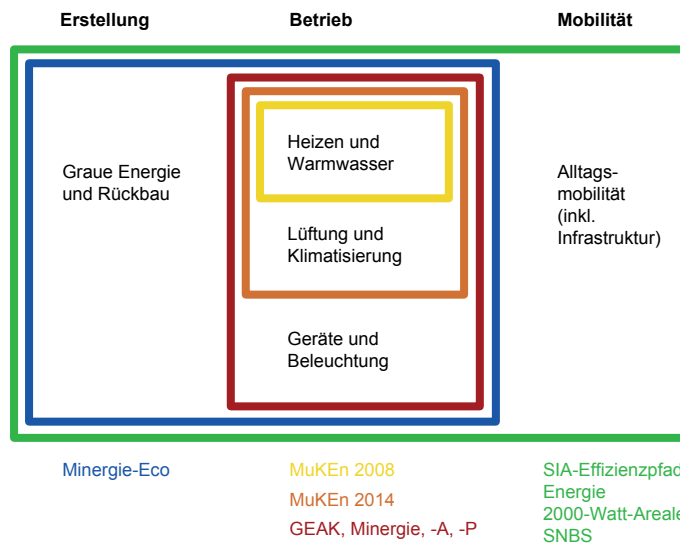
Erstellung

Betrieb

Mobilität

Graue Energie und Rückbau

Heizen und Warmwasser

Lüftung und Klimatisierung

Geräte und Beleuchtung

Alltags-mobilität (inkl. Infrastruktur)

Minergie-Eco

MuKEn 2008

MuKEn 2014

GEAK, Minergie, -A, -P

SIA-Effizienzpfad Energie

2000-Watt-Areale

SNBS